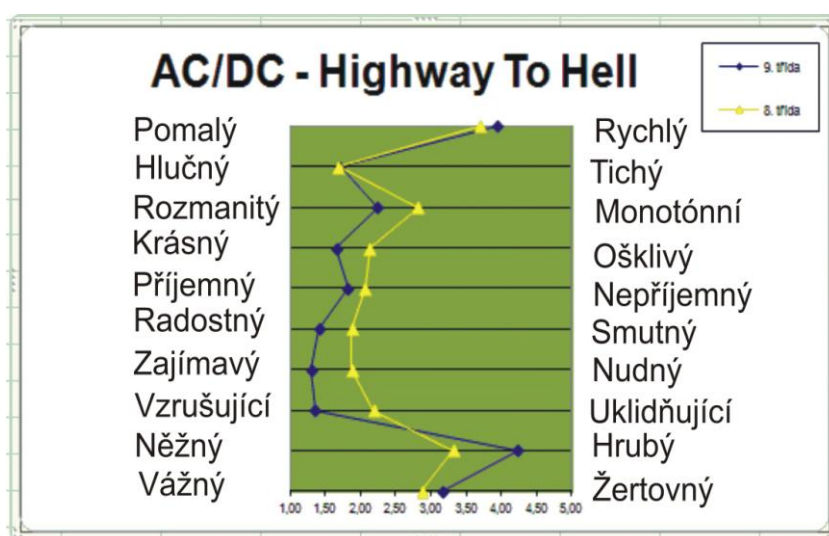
AC/DC - Highway To Hell

9. třída
8. třída

Pomalý
Hlučný
Rozmanitý
Krásný
Příjemný
Radostný
Zajímavý
Vzrušující
Něžný
Vážný

Rychlý
Tichý
Monotónní
Ošklivý
Nepříjemný
Smutný
Nudný
Uklidňující
Hrubý
Žertovný

1,00 1,50 2,00 2,50 3,00 3,50 4,00 4,50 5,00